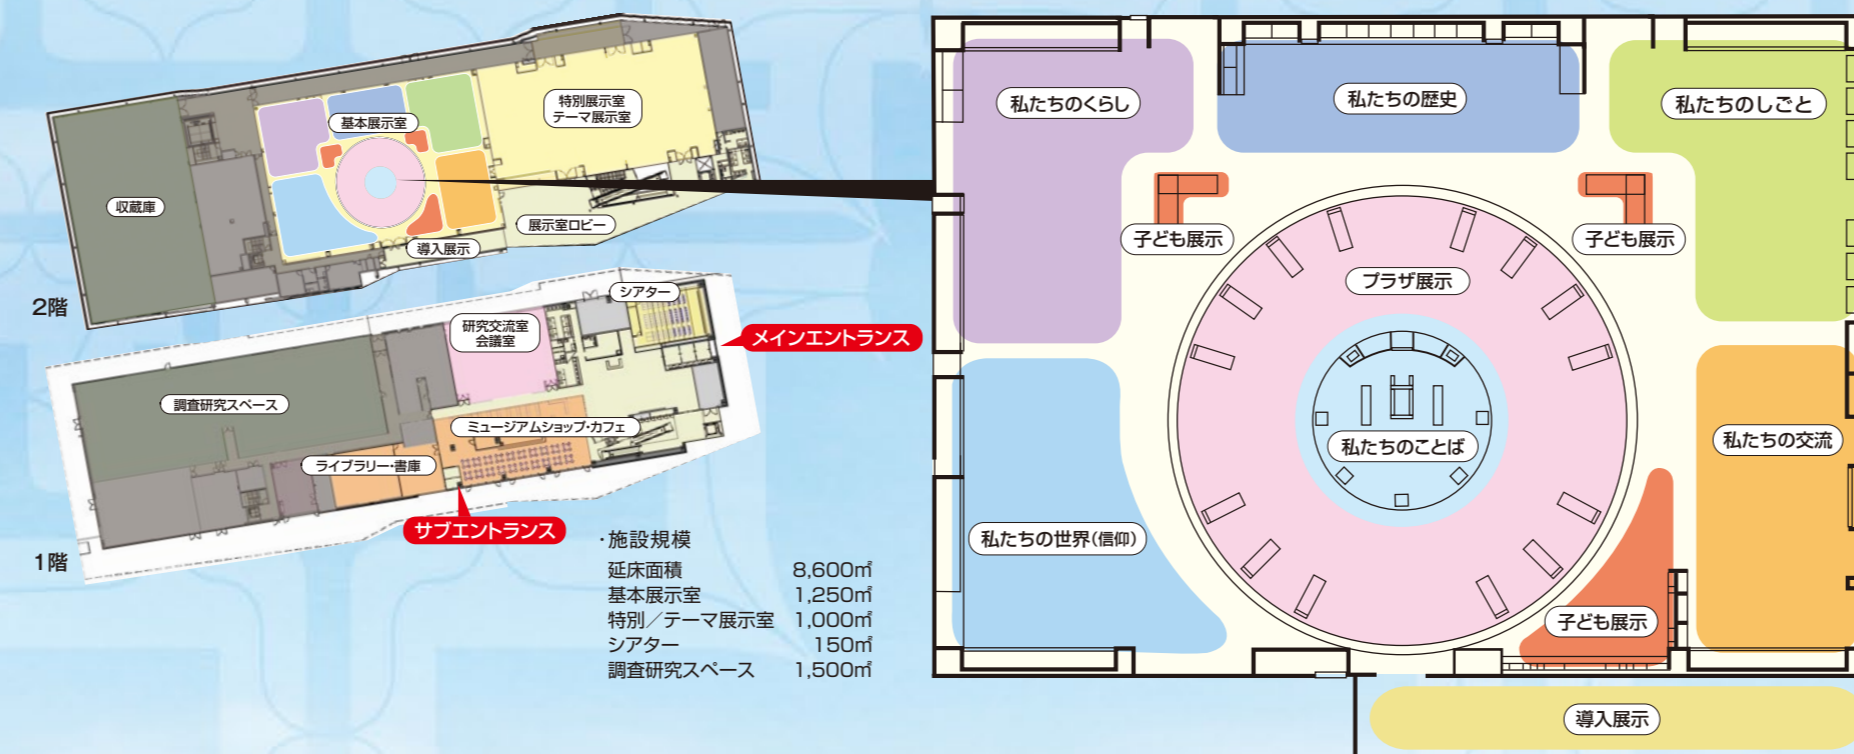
特別展示室
テーマ展示室

基本展示室

収蔵庫

展示室ロビー

導入展示

2階

シアター

研究交流室
会議室

メインエントランス

調査研究スペース

ミュージアムショップ・カフェ

ライブラリー・書庫

サブエントランス

1階

・施設規模

| | |
|---|---|
| 延床面積 | 8,600㎡ |
| 基本展示室 | 1,250㎡ |
| 特別／テーマ展示室 | 1,000㎡ |
| シアター | 150㎡ |
| 調査研究スペース | 1,500㎡ |

私たちのくらし

私たちの歴史

私たちのしごと

子ども展示

子ども展示

プラザ展示

私たちのことば

私たちの交流

私たちの世界(信仰)

子ども展示

導入展示